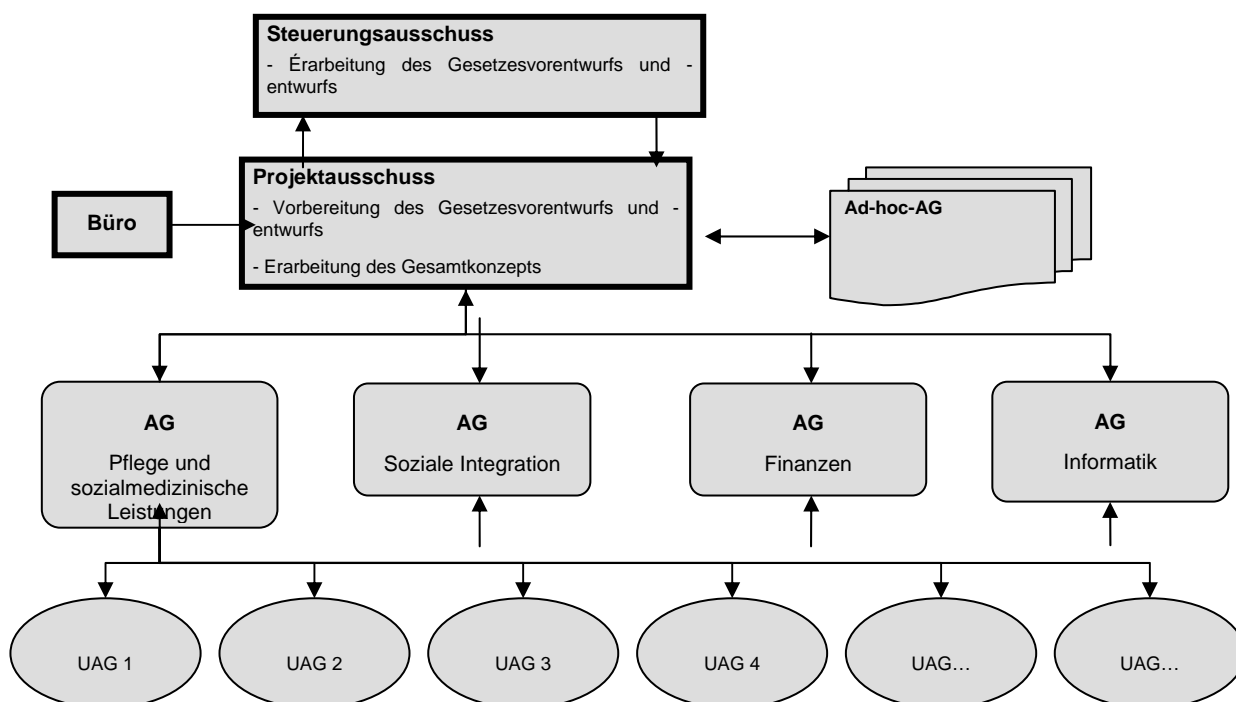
**Steuerungsausschuss**
- Érarbeitung des Gesetzesvorentwurfs und -entwurfs

**Projektausschuss**
- Vorbereitung des Gesetzesvorentwurfs und -entwurfs
- Erarbeitung des Gesamtkonzepts

**Büro**

**Ad-hoc-AG**

**AG**
Pflege und sozialmedizinische Leistungen

**AG**
Soziale Integration

**AG**
Finanzen

**AG**
Informatik

UAG 1

UAG 2

UAG 3

UAG 4

UAG…

UAG…